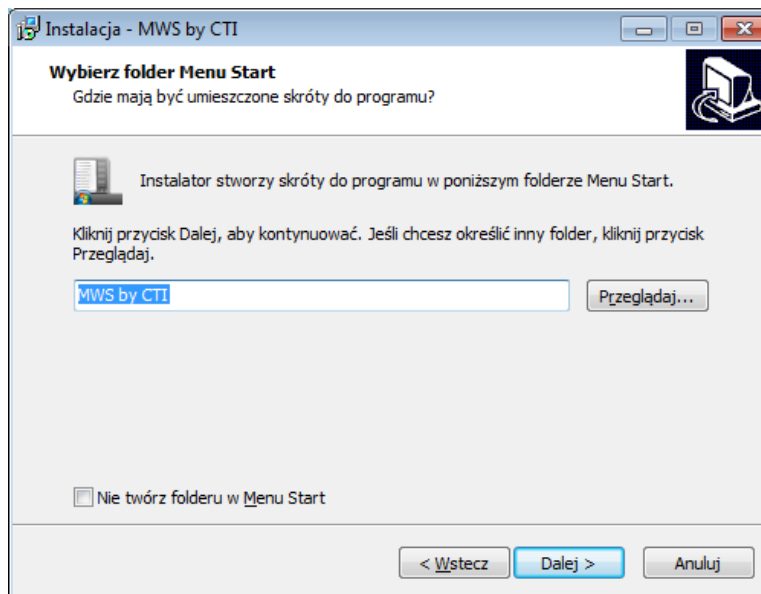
Instalacja - MWS by CTI

Wybierz folder Menu Start
Gdzie mają być umieszczone skróty do programu?

Instalator stworzy skróty do programu w poniższym folderze Menu Start.

Kliknij przycisk Dalej, aby kontynuować. Jeśli chcesz określić inny folder, kliknij przycisk Przeglądaj.

MWS by CTI

Przeglądaj...

Nie twórz folderu w Menu Start

< Wstecz

Dalej >

Anuluj